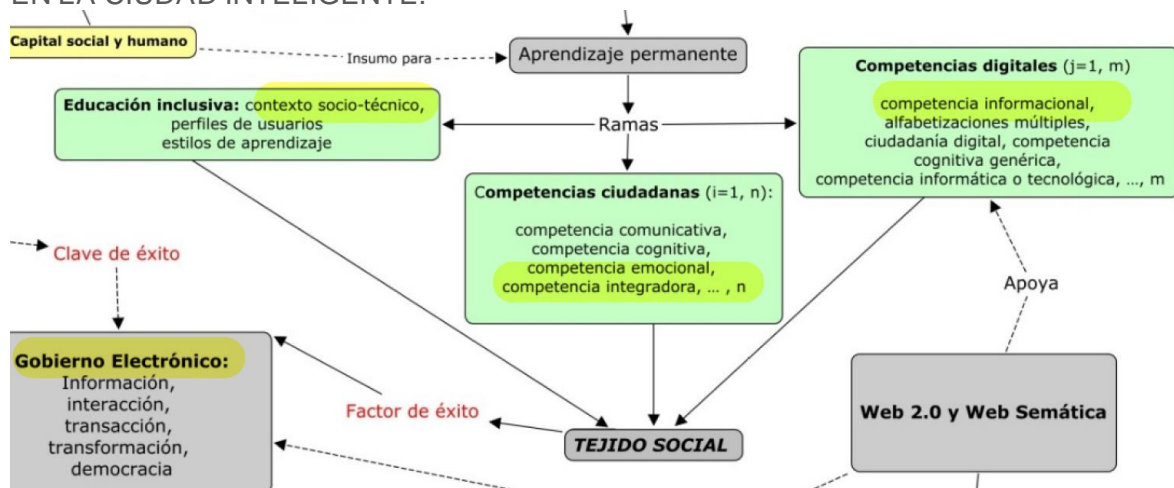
EN LA CIUDAD INTELIGENTE.

Capital social y humano

Insumo para

Aprendizaje permanente

Competencias digitales (j=1, m)

competencia informacional, alfabetizaciones múltiples, ciudadanía digital, competencia cognitiva genérica, competencia informática o tecnológica, ..., m

Educación inclusiva: contexto socio-técnico, perfiles de usuarios estilos de aprendizaje

Ramas

Competencias ciudadanas (i=1, n):

competencia comunicativa, competencia cognitiva, competencia emocional, competencia integradora, ... , n

Clave de éxito

Apoya

Gobierno Electrónico: Información, interacción, transacción, transformación, democracia

Factor de éxito

TEJIDO SOCIAL

Web 2.0 y Web Semática